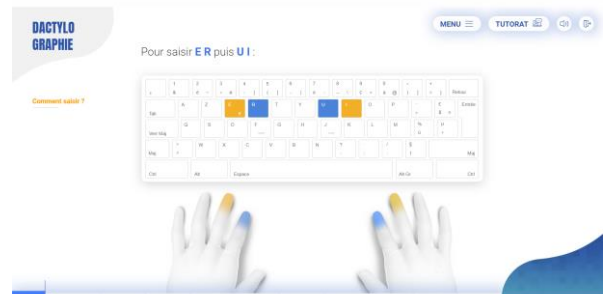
DACTYLO GRAPHIE

MENU

TUTORAT

Comment saisir ?

Pour saisir **E R** puis **U I** :

| ² | & 1 | é 2 ~ | " 3 # | ' 4 { | ( 5 [ | - 6 \| | è 7 ` | _ 8 \ | ç 9 ^ | à 0 @ | ) ° ] | = + } | Retour |
|---|---|---|---|---|---|---|---|---|---|---|---|---|---|
| Tab | A | Z | E | R | T | Y | U | I | O | P | ^ ¨ | £ $ ¤ | Entrée |
| Verr.Maj | Q | S | D | F | G | H | J | K | L | M | % ù | µ * | |
| Maj | > < | W | X | C | V | B | N | ? , | . ; | / : | § ! | Maj | |
| Ctrl | | Alt | Espace | | | | | | | Alt Gr | | Ctrl | |